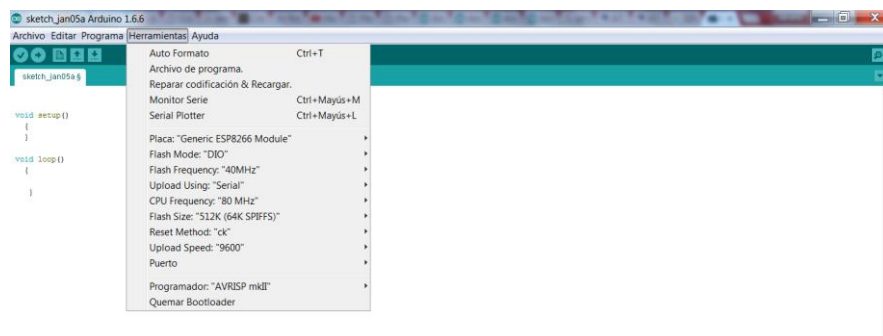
sketch_jan05a Arduino 1.6.6

Archivo Editar Programa Herramientas Ayuda

sketch_jan05a §

void setup()
{
}

void loop()
{

}

Auto Formato Ctrl+T
Archivo de programa.
Reparar codificación & Recargar.
Monitor Serie Ctrl+Mayús+M
Serial Plotter Ctrl+Mayús+L

Placa: "Generic ESP8266 Module"
Flash Mode: "DIO"
Flash Frequency: "40MHz"
Upload Using: "Serial"
CPU Frequency: "80 MHz"
Flash Size: "512K (64K SPIFFS)"
Reset Method: "ck"
Upload Speed: "9600"
Puerto

Programador: "AVRISP mkII"
Quemar Bootloader